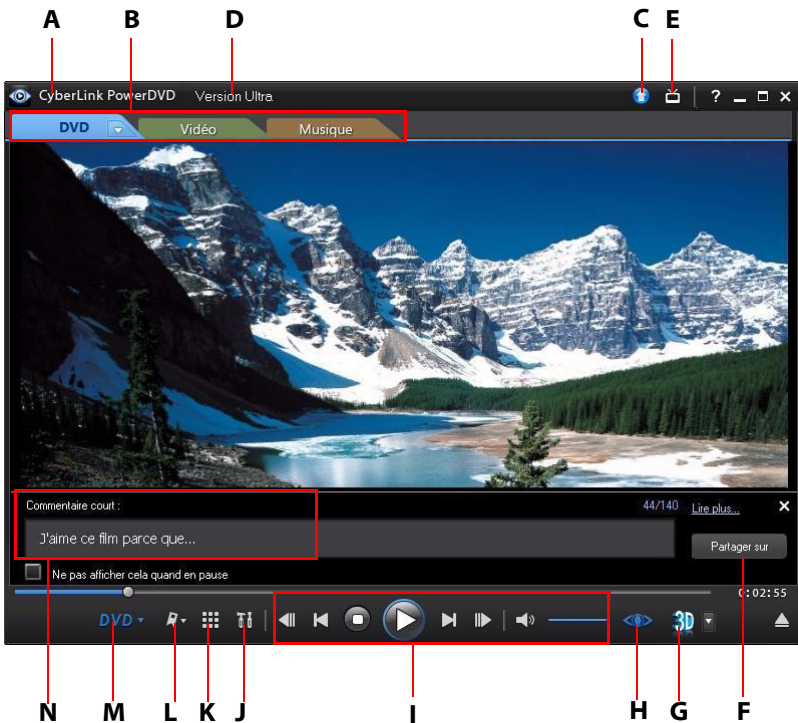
A B D C E

CyberLink PowerDVD Version Ultra ? _ □ ×

DVD Vidéo Musique

Commentaire court : 44/140 Lire plus... ×

J'aime ce film parce que...

Partager sur

Ne pas afficher cela quand en pause

0:02:55

DVD

3D

N M L K J I H G F